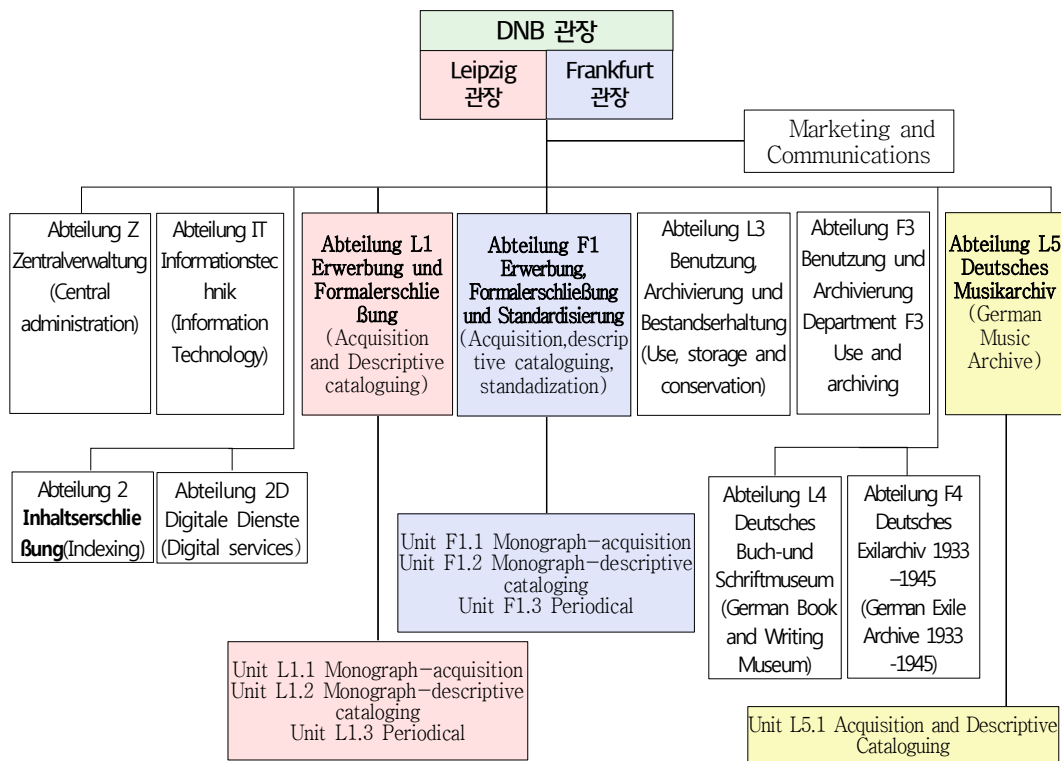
DNB 관장

Leipzig 관장

Frankfurt 관장

Marketing and Communications

Abteilung Z Zentralverwaltung (Central administration)

Abteilung IT Informationstechnik (Information Technology)

Abteilung L1 Erwerbung und Formalerschließung (Acquisition and Descriptive cataloguing)

Abteilung F1 Erwerbung, Formalerschließung und Standardisierung (Acquisition,descriptive cataloguing, standadization)

Abteilung L3 Benutzung, Archivierung und Bestandserhaltung (Use, storage and conservation)

Abteilung F3 Benutzung und Archivierung Department F3 Use and archiving

Abteilung L5 Deutsches Musikarchiv (German Music Archive)

Abteilung 2 Inhaltserschließung(Indexing)

Abteilung 2D Digitale Dienste (Digital services)

Unit F1.1 Monograph-acquisition
Unit F1.2 Monograph-descriptive cataloging
Unit F1.3 Periodical

Abteilung L4 Deutsches Buch-und Schriftmuseum (German Book and Writing Museum)

Abteilung F4 Deutsches Exilarchiv 1933 –1945 (German Exile Archive 1933 -1945)

Unit L1.1 Monograph-acquisition
Unit L1.2 Monograph-descriptive cataloging
Unit L1.3 Periodical

Unit L5.1 Acquisition and Descriptive Cataloguing